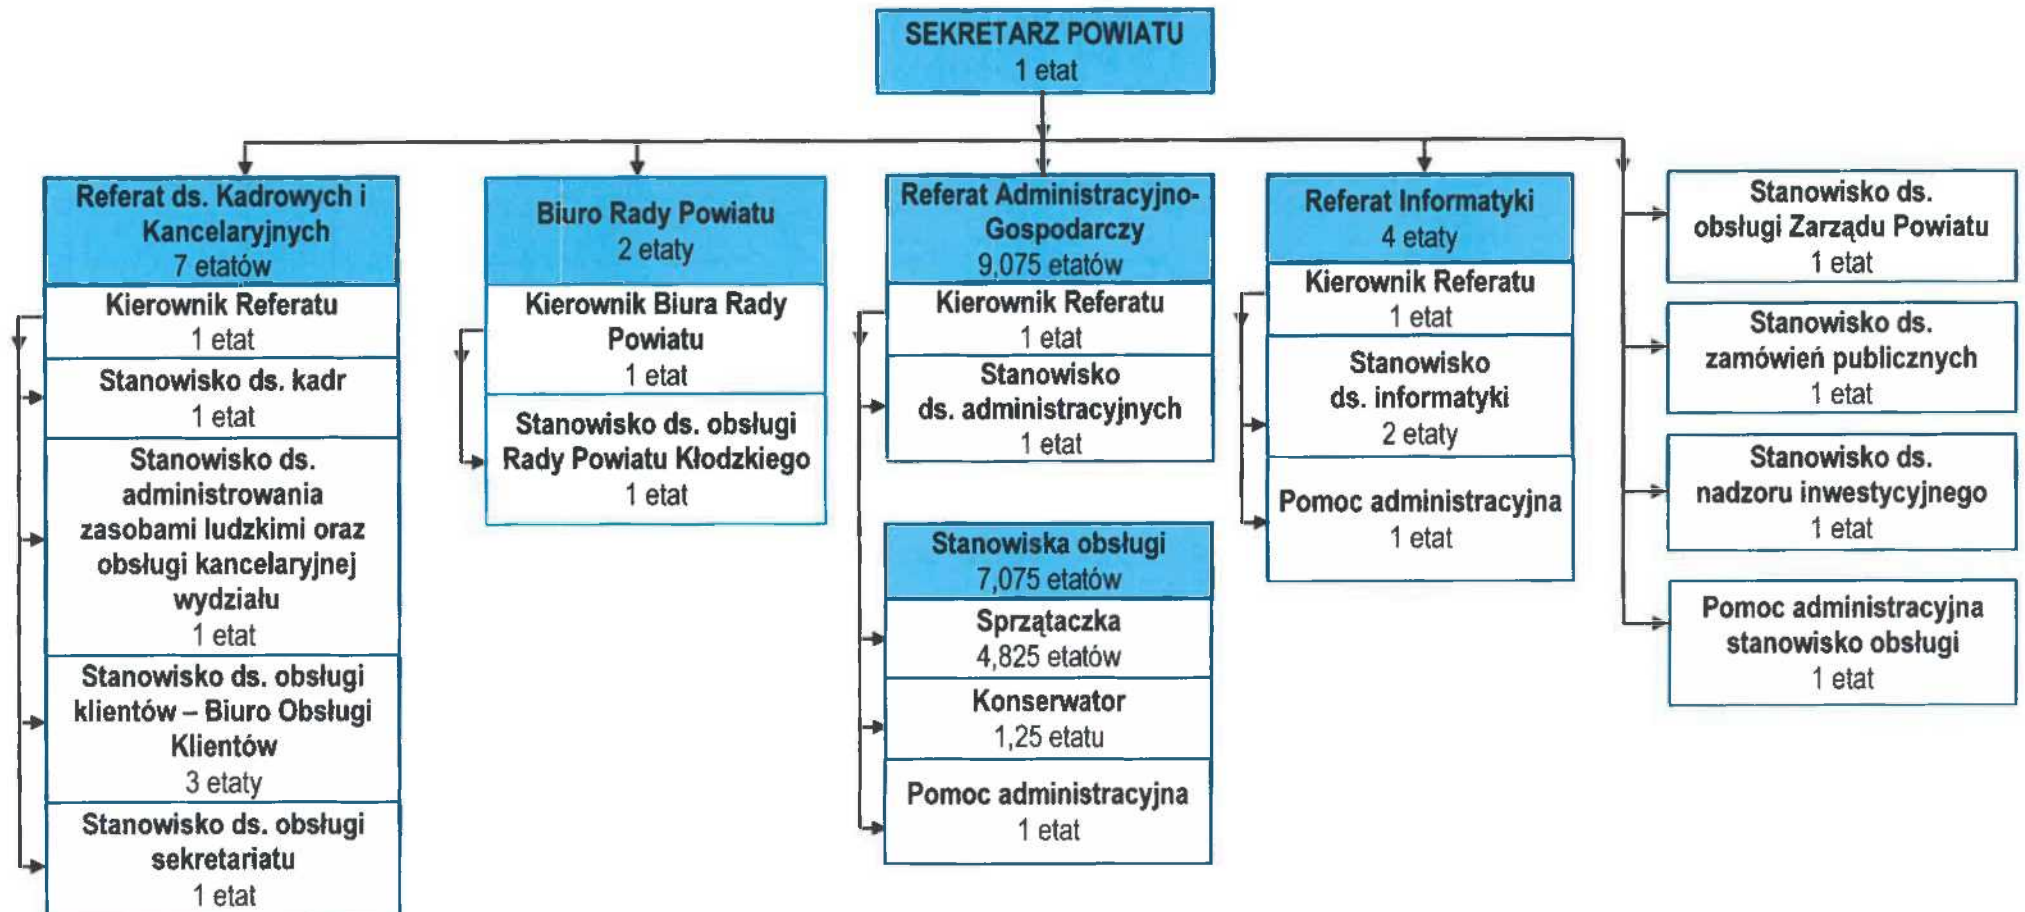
SEKRETARZ POWIATU
1 etat

Referat ds. Kadrowych i Kancelaryjnych
7 etatów

Kierownik Referatu
1 etat

Stanowisko ds. kadr
1 etat

Stanowisko ds. administrowania zasobami ludzkimi oraz obsługi kancelaryjnej wydziału
1 etat

Stanowisko ds. obsługi klientów – Biuro Obsługi Klientów
3 etaty

Stanowisko ds. obsługi sekretariatu
1 etat

Biuro Rady Powiatu
2 etaty

Kierownik Biura Rady Powiatu
1 etat

Stanowisko ds. obsługi Rady Powiatu Kłodzkiego
1 etat

Referat Administracyjno-Gospodarczy
9,075 etatów

Kierownik Referatu
1 etat

Stanowisko ds. administracyjnych
1 etat

Stanowiska obsługi
7,075 etatów

Sprzątaczka
4,825 etatów

Konserwator
1,25 etatu

Pomoc administracyjna
1 etat

Referat Informatyki
4 etaty

Kierownik Referatu
1 etat

Stanowisko ds. informatyki
2 etaty

Pomoc administracyjna
1 etat

Stanowisko ds. obsługi Zarządu Powiatu
1 etat

Stanowisko ds. zamówień publicznych
1 etat

Stanowisko ds. nadzoru inwestycyjnego
1 etat

Pomoc administracyjna stanowisko obsługi
1 etat